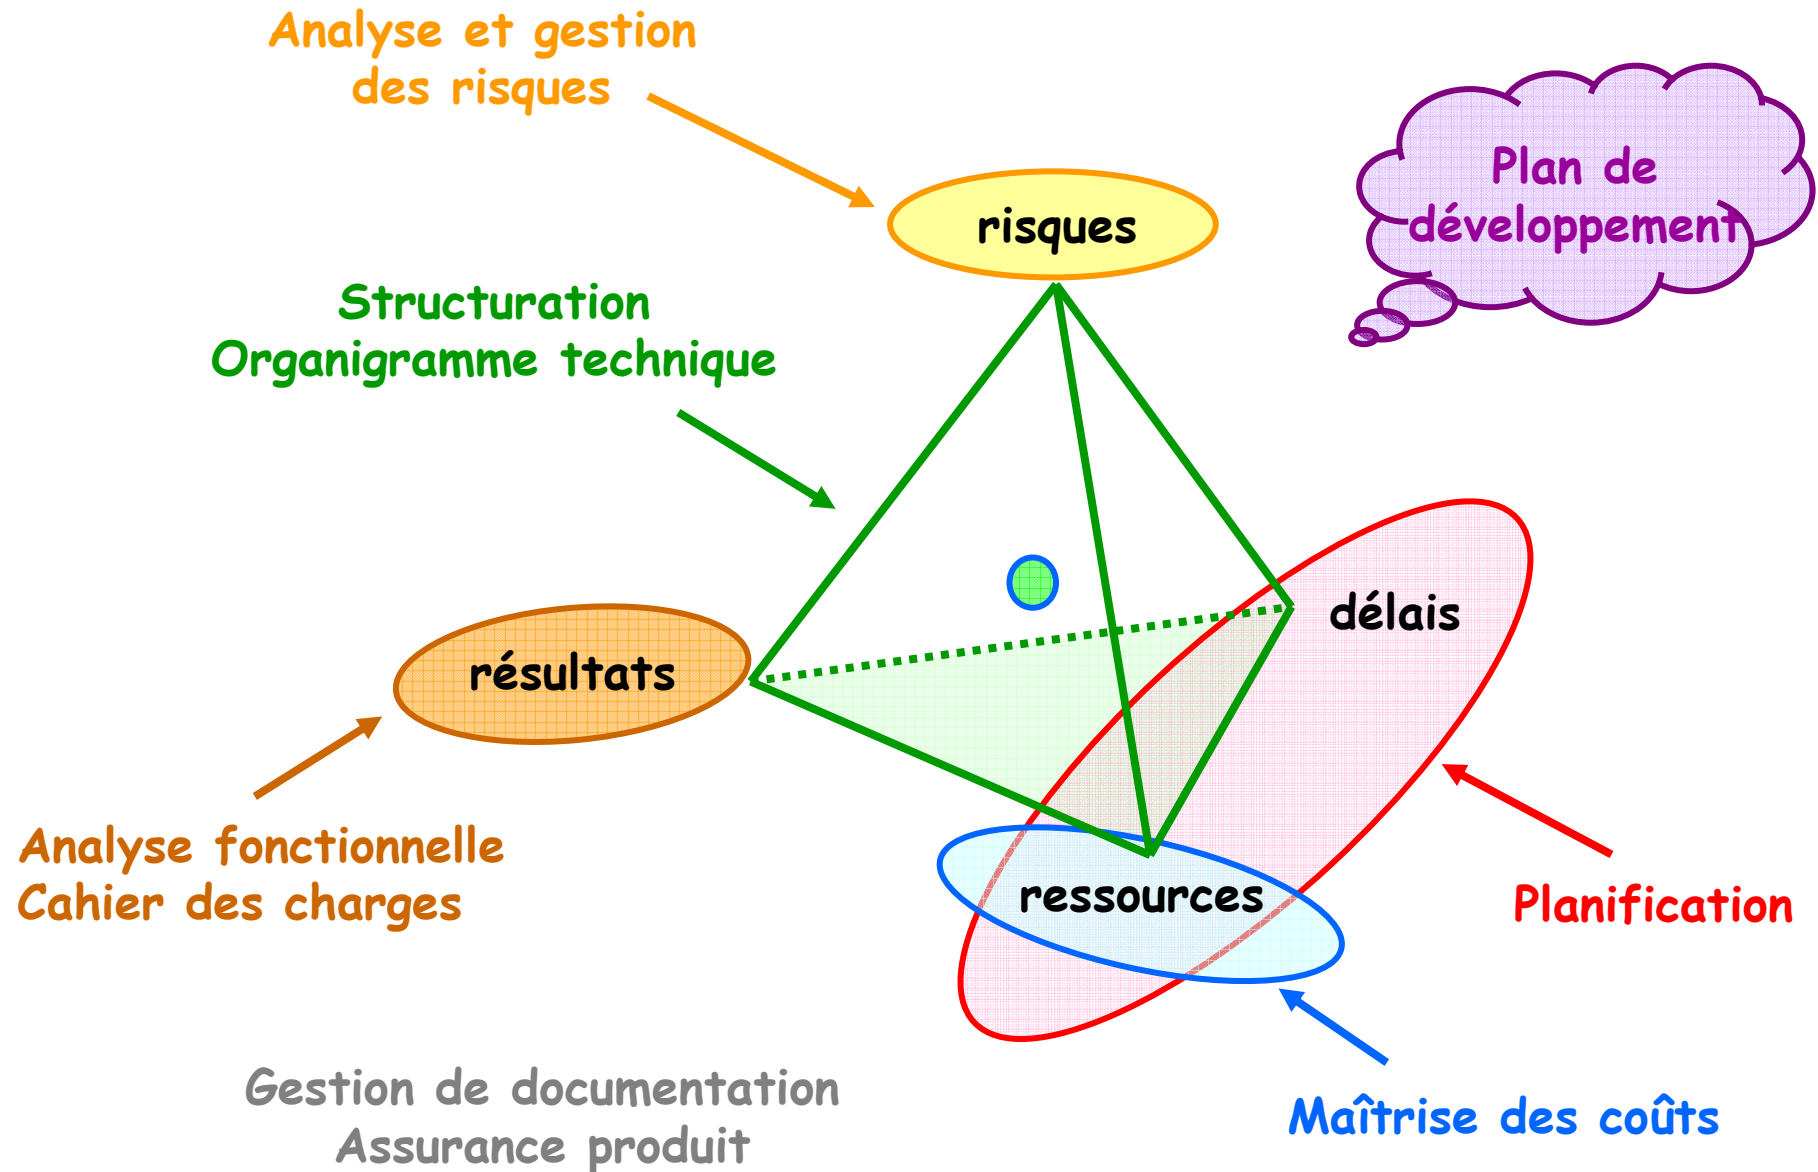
Analyse et gestion des risques

Plan de développement

risques

Structuration
Organigramme technique

délais

résultats

ressources

Analyse fonctionnelle
Cahier des charges

Planification

Gestion de documentation
Assurance produit

Maîtrise des coûts